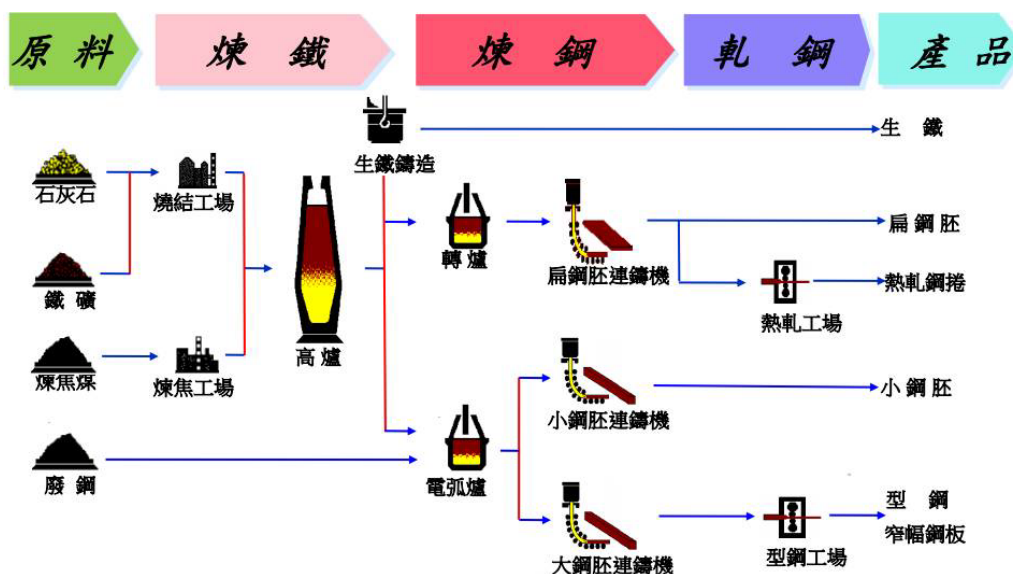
原 料
煉 鐵
煉 鋼
軋 鋼
產 品

生鐵鑄造
生 鐵
石灰石
燒結工場
轉 爐
扁鋼胚連鑄機
扁 鋼 胚
鐵 礦
熱軋工場
熱軋鋼捲
高 爐
煉焦煤
煉焦工場
小鋼胚連鑄機
小 鋼 胚
廢 鋼
電弧爐
型 鋼
窄幅鋼板
大鋼胚連鑄機
型鋼工場